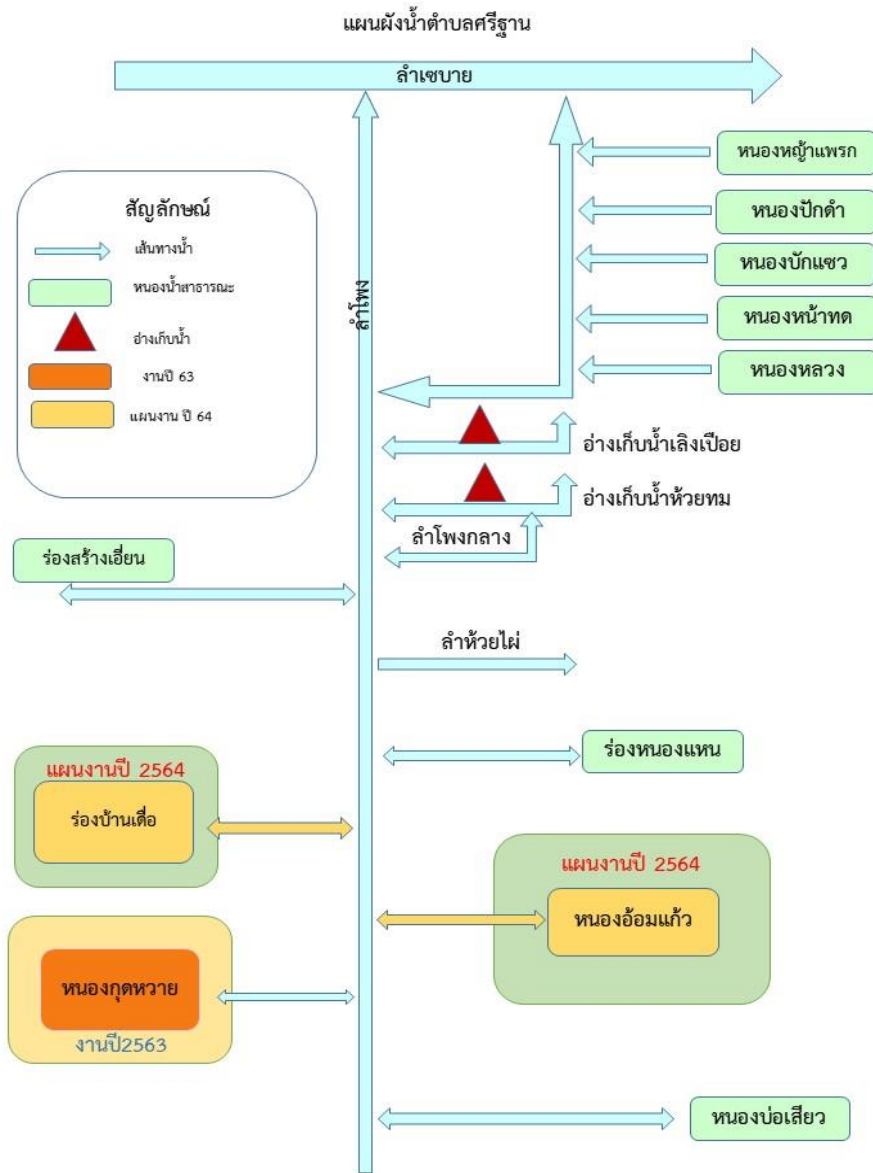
แผนผังน้ำตำบลศรีฐาน

ลำเซบาย

หนองหญ้าแพรก
หนองปักดำ
หนองบักแซว
หนองหน้าทด
หนองหลวง

สัญลักษณ์
เส้นทางน้ำ
หนองน้ำสาธารณะ
อ่างเก็บน้ำ
งานปี 63
แผนงาน ปี 64

ลำโพง

อ่างเก็บน้ำเลิงเปือย
อ่างเก็บน้ำห้วยทม
ลำโพงกลาง

ร่องสร้างเอี่ยน

ลำห้วยไผ่

ร่องหนองแหน

แผนงานปี 2564
ร่องบ้านเดื่อ

แผนงานปี 2564
หนองอ้อมแก้ว

หนองกุดหวาย
งานปี2563

หนองบ่อเสียว